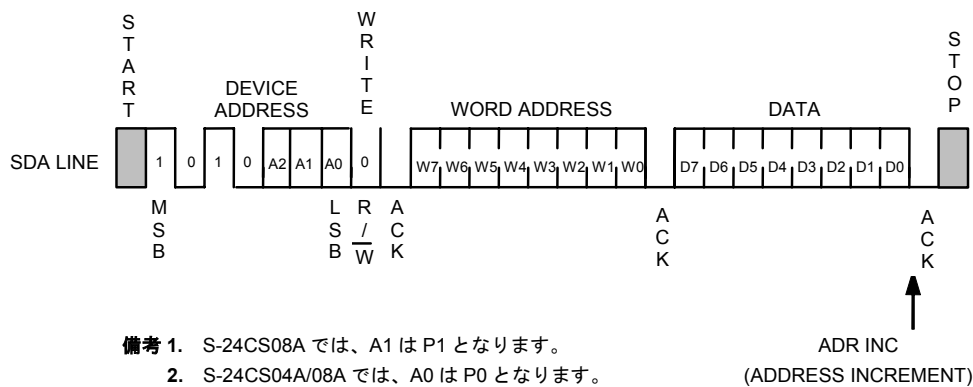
START

DEVICE ADDRESS

WRITE

WORD ADDRESS

DATA

STOP

SDA LINE

1 0 1 0 A2 A1 A0 0 W7 W6 W5 W4 W3 W2 W1 W0 D7 D6 D5 D4 D3 D2 D1 D0

MSB

LSB

R / $\overline{W}$

ACK

ACK

ACK

備考 1. S-24CS08A では、A1 は P1 となります。
2. S-24CS04A/08A では、A0 は P0 となります。

ADR INC
(ADDRESS INCREMENT)